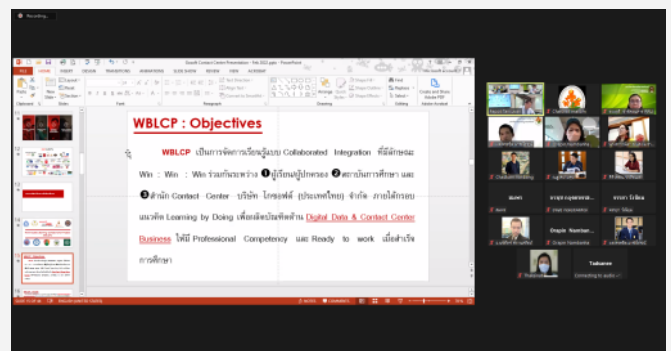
Recording...

WBLCP : Objectives

WBLCP เป็นการจัดการเรียนรู้แบบ Collaborated Integration ที่มีลักษณะ Win : Win : Win ร่วมกันระหว่าง ❶ผู้เรียน/ผู้ปกครอง ❷สถาบันการศึกษา และ ❸สำนัก Contact Center บริษัท โกซอฟต์ (ประเทศไทย) จำกัด ภายใต้กรอบแนวคิด Learning by Doing เพื่อผลิตบัณฑิตด้าน Digital Data & Contact Center Business ให้มี Professional Competency และ Ready to work เมื่อสำเร็จการศึกษา

Tadsanee
Connecting to audio